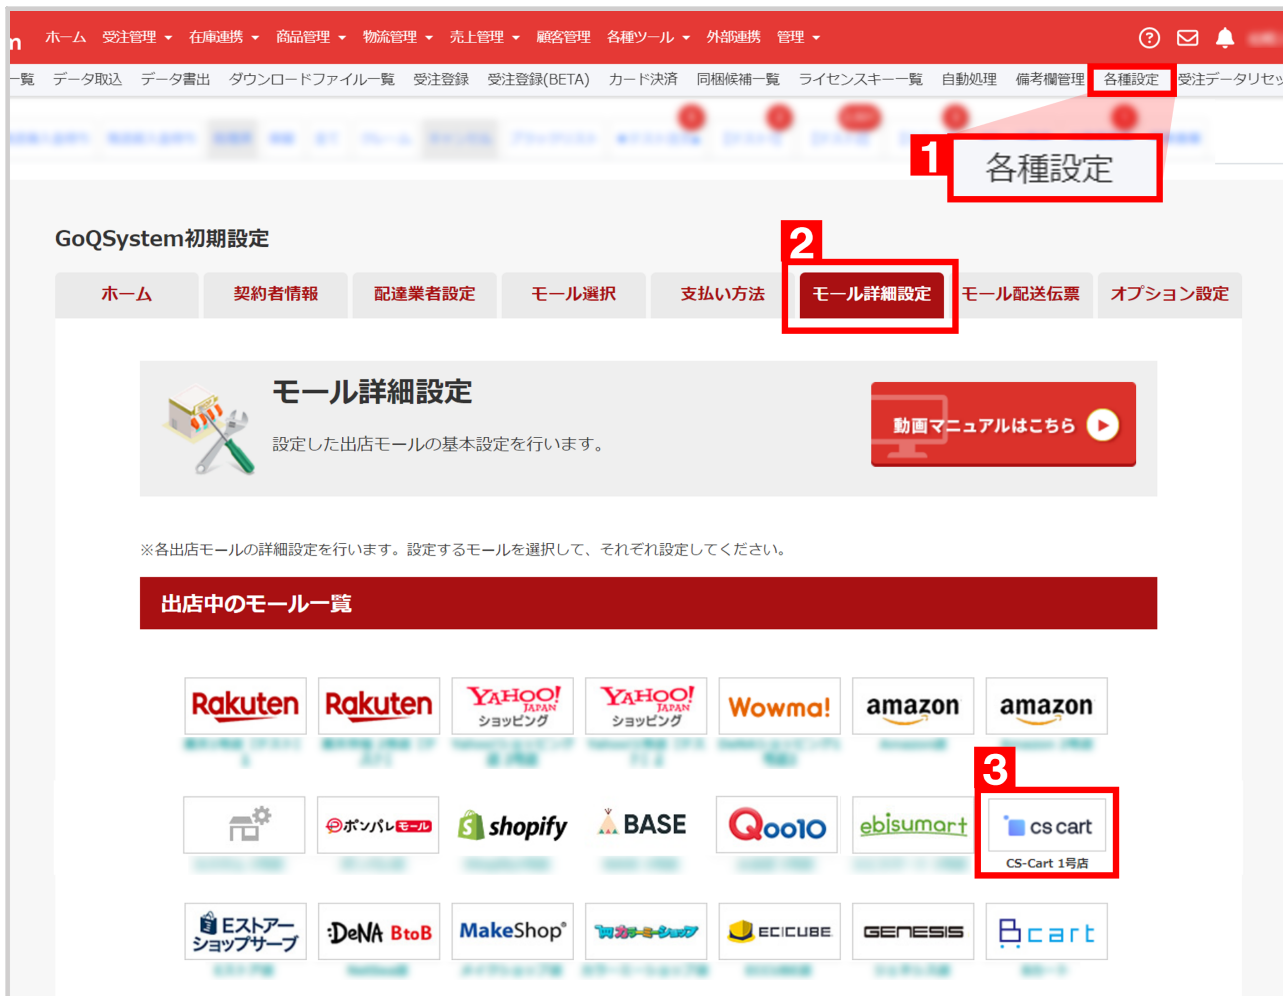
n ホーム 受注管理 在庫連携 商品管理 物流管理 売上管理 顧客管理 各種ツール 外部連携 管理

一覧 データ取込 データ書出 ダウンロードファイル一覧 受注登録 受注登録(BETA) カード決済 同梱候補一覧 ライセンスキー一覧 自動処理 備考欄管理 各種設定 受注データリセ

1 各種設定

GoQSystem初期設定

2

ホーム 契約者情報 配達業者設定 モール選択 支払い方法 モール詳細設定 モール配送伝票 オプション設定

モール詳細設定

設定した出店モールの基本設定を行います。

動画マニュアルはこちら

※各出店モールの詳細設定を行います。設定するモールを選択して、それぞれ設定してください。

出店中のモール一覧

Rakuten Rakuten YAHOO! JAPAN ショッピング YAHOO! JAPAN ショッピング Wowma! amazon amazon

3

ポンパレモール shopify BASE Qoo10 ebisumart cs cart CS-Cart 1号店

Eストアー ショップサーブ DeNA BtoB MakeShop カラーミーショップ ECCUBE GENESIS cart